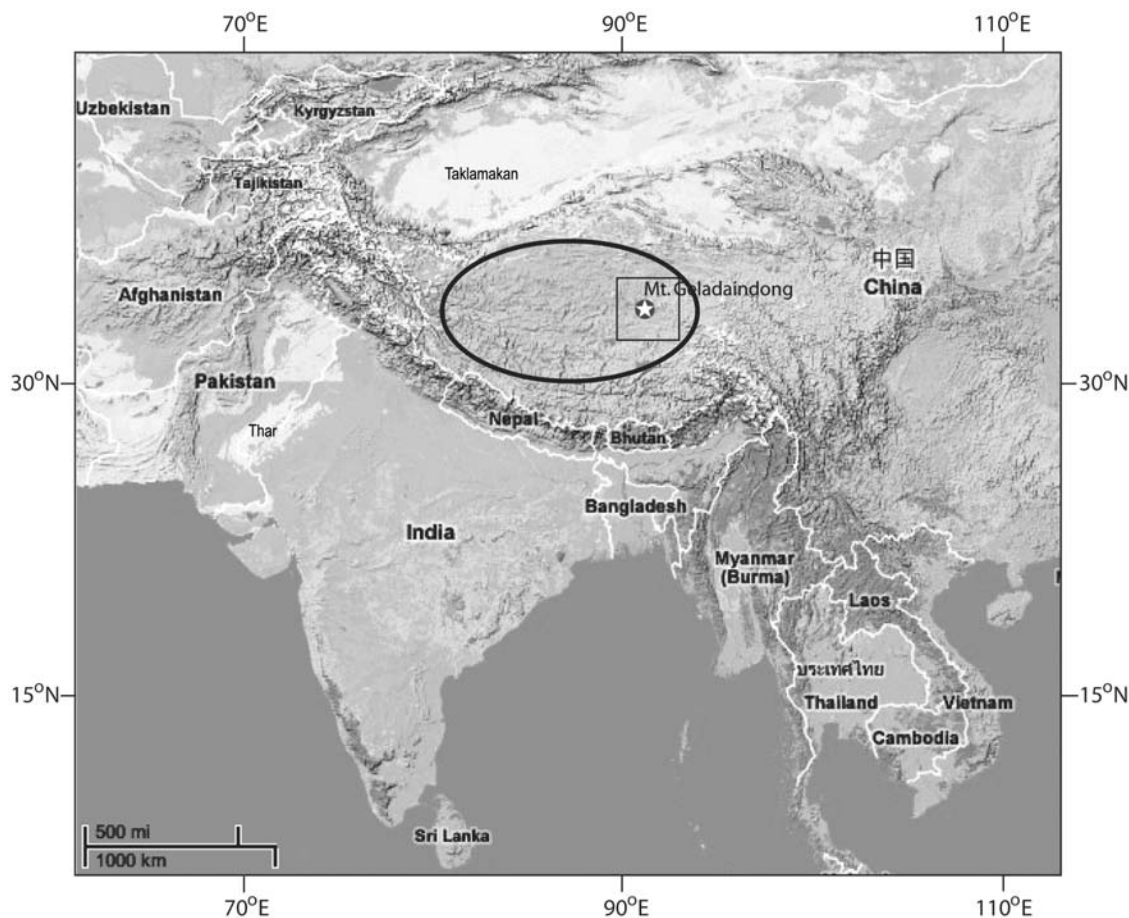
70$^{o}$E
90$^{o}$E
110$^{o}$E

Uzbekistan
Kyrgyzstan
Tajikistan
Taklamakan
中国
China
Afghanistan
Mt. Geladaindong
30$^{o}$N
Pakistan
30$^{o}$N
Nepal
Bhutan
Thar
Bangladesh
India
Myanmar (Burma)
Laos
ประเทศไทย
15$^{o}$N
Thailand
Vietnam
15$^{o}$N
Cambodia
500 mi
1000 km
Sri Lanka

70$^{o}$E
90$^{o}$E
110$^{o}$E